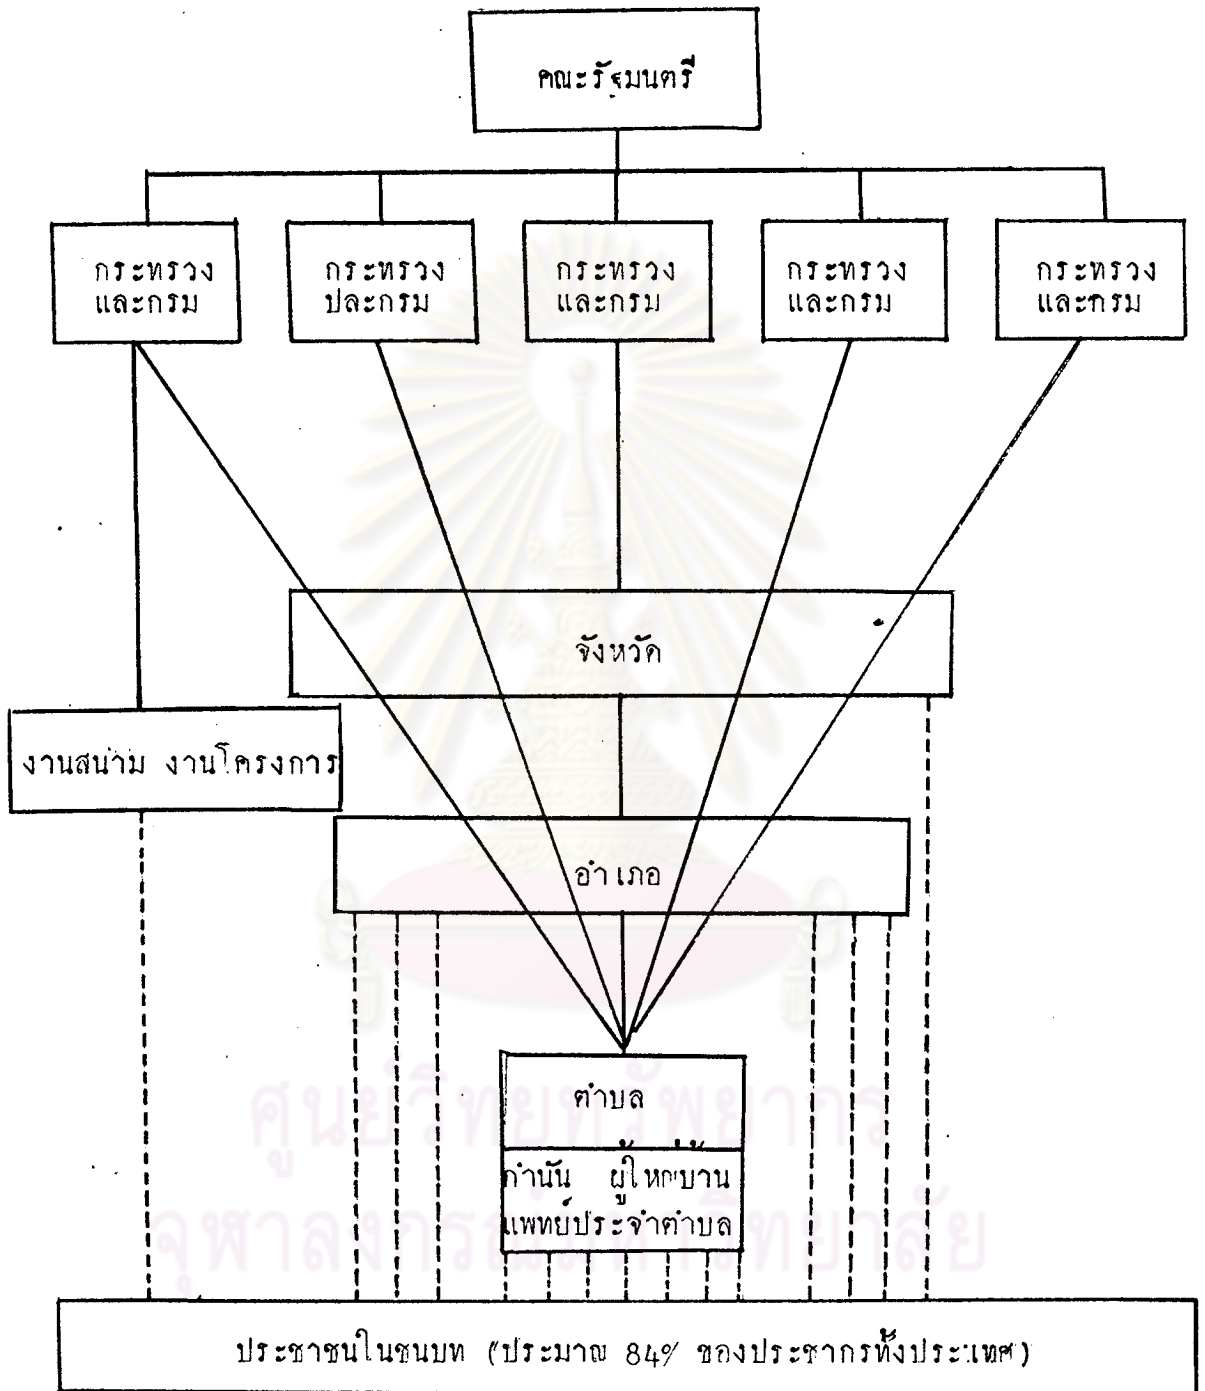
คณะรัฐมนตรี

กระทรวง และกรม

กระทรวง ปละกรม

กระทรวง และกรม

กระทรวง และกรม

กระทรวง และกรม

จังหวัด

งานสนาม งานโครงการ

อำเภอ

ตำบล

กำนัน ผู้ใหญ่บ้าน แพทย์ประจำตำบล

ประชาชนในชนบท (ประมาณ 84% ของประชากรทั้งประเทศ)

ศูนย์วิทยทรัพยากร จุฬาลงกรณ์มหาวิทยาลัย